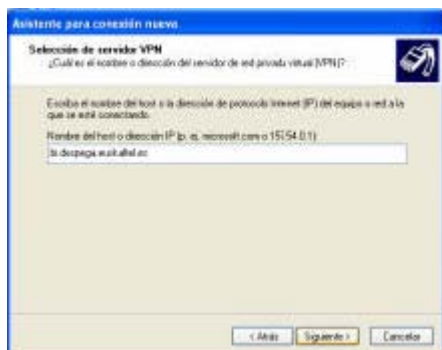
Asistente para conexión nueva

Selección de servidor VPN
¿Cuál es el nombre o dirección del servidor de red privada virtual (VPN)?

Escriba el nombre del host o la dirección de protocolo Internet (IP) del equipo o red a la que se está conectando.

Nombre del host o dirección IP (p. ej. microsoft.com o 157.54.0.1):

bi.despega.euskaltel.es

< Atrás | Siguiente > | Cancelar